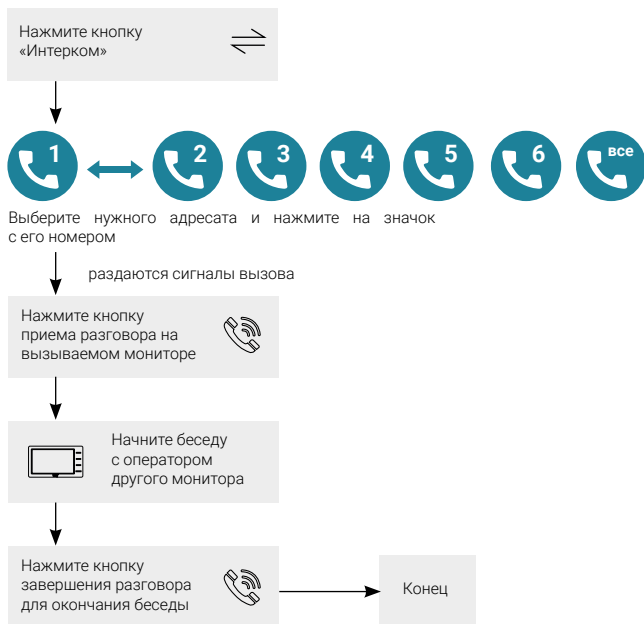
Нажмите кнопку «Интерком»

1 2 3 4 5 6 все

Выберите нужного адресата и нажмите на значок с его номером

раздаются сигналы вызова

Нажмите кнопку приема разговора на вызываемом мониторе

Начните беседу с оператором другого монитора

Нажмите кнопку завершения разговора для окончания беседы

Конец